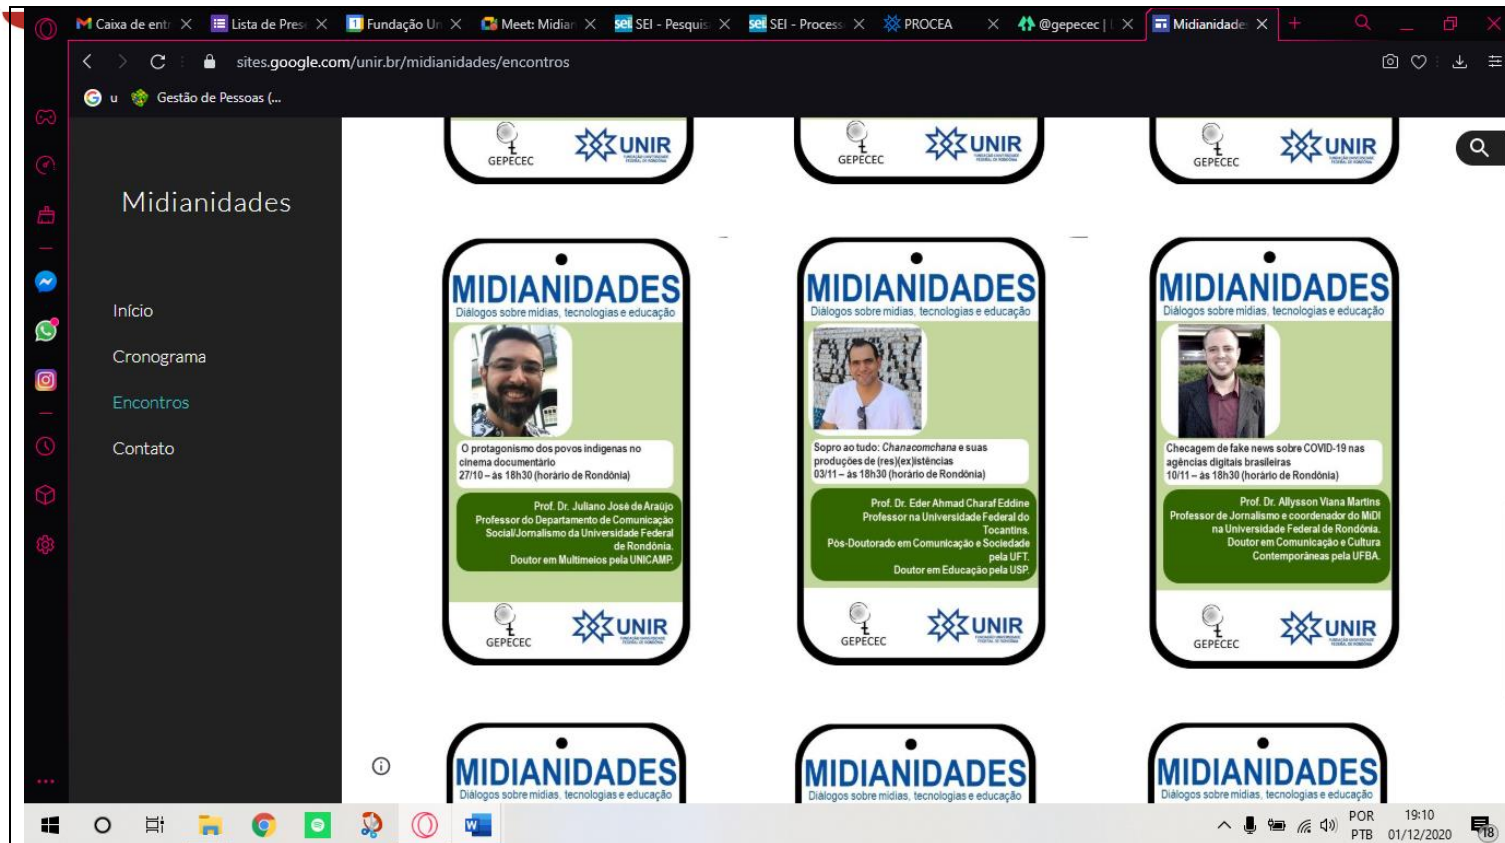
Caixa de entr ×
Lista de Pres ×
Fundação Ur ×
Meet: Midiar ×
SEI - Pesquis ×
SEI - Process ×
PROCEA ×
@gepecec | ×
Midianidade ×

sites.google.com/unir.br/midianidades/encontros

u
Gestão de Pessoas (...

Midianidades

Início

Cronograma

Encontros

Contato

GEPECEC UNIR
GEPECEC UNIR
GEPECEC UNIR

MIDIANIDADES
Diálogos sobre mídias, tecnologias e educação

O protagonismo dos povos indígenas no cinema documentário
27/10 – às 18h30 (horário de Rondônia)

Prof. Dr. Juliano José de Araújo
Professor do Departamento de Comunicação Social/Jornalismo da Universidade Federal de Rondônia.
Doutor em Multimeios pela UNICAMP.

GEPECEC UNIR

MIDIANIDADES
Diálogos sobre mídias, tecnologias e educação

Sopro ao tudo: Chanacomchana e suas produções de (res)(ex)istências
03/11 – às 18h30 (horário de Rondônia)

Prof. Dr. Eder Ahmad Charaf Eddine
Professor na Universidade Federal do Tocantins.
Pós-Doutorado em Comunicação e Sociedade pela UFT.
Doutor em Educação pela USP.

GEPECEC UNIR

MIDIANIDADES
Diálogos sobre mídias, tecnologias e educação

Checagem de fake news sobre COVID-19 nas agências digitais brasileiras
10/11 – às 18h30 (horário de Rondônia)

Prof. Dr. Allysson Viana Martins
Professor de Jornalismo e coordenador do MiDI na Universidade Federal de Rondônia.
Doutor em Comunicação e Cultura Contemporâneas pela UFBA.

GEPECEC UNIR

MIDIANIDADES
Diálogos sobre mídias, tecnologias e educação
MIDIANIDADES
Diálogos sobre mídias, tecnologias e educação
MIDIANIDADES
Diálogos sobre mídias, tecnologias e educação

POR
PTB
19:10
01/12/2020
18